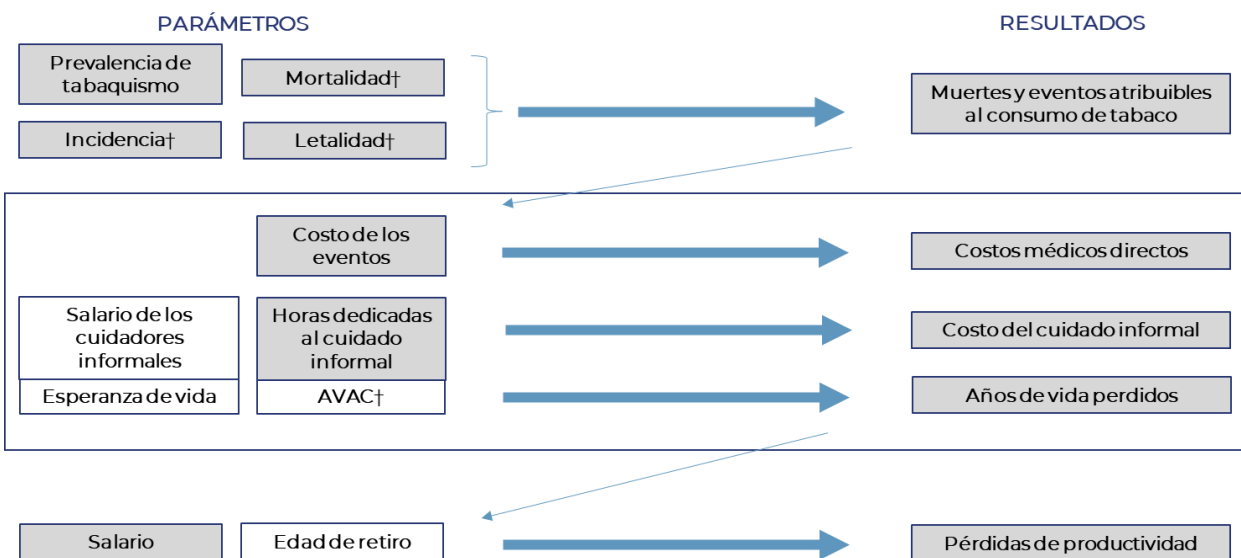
PARÁMETROS

RESULTADOS

Prevalencia de tabaquismo

Mortalidad†

Incidencia†

Letalidad†

Muertes y eventos atribuibles al consumo de tabaco

Costo de los eventos

Costos médicos directos

Salario de los cuidadores informales

Horas dedicadas al cuidado informal

Costo del cuidado informal

Esperanza de vida

AVAC†

Años de vida perdidos

Salario

Edad de retiro

Pérdidas de productividad